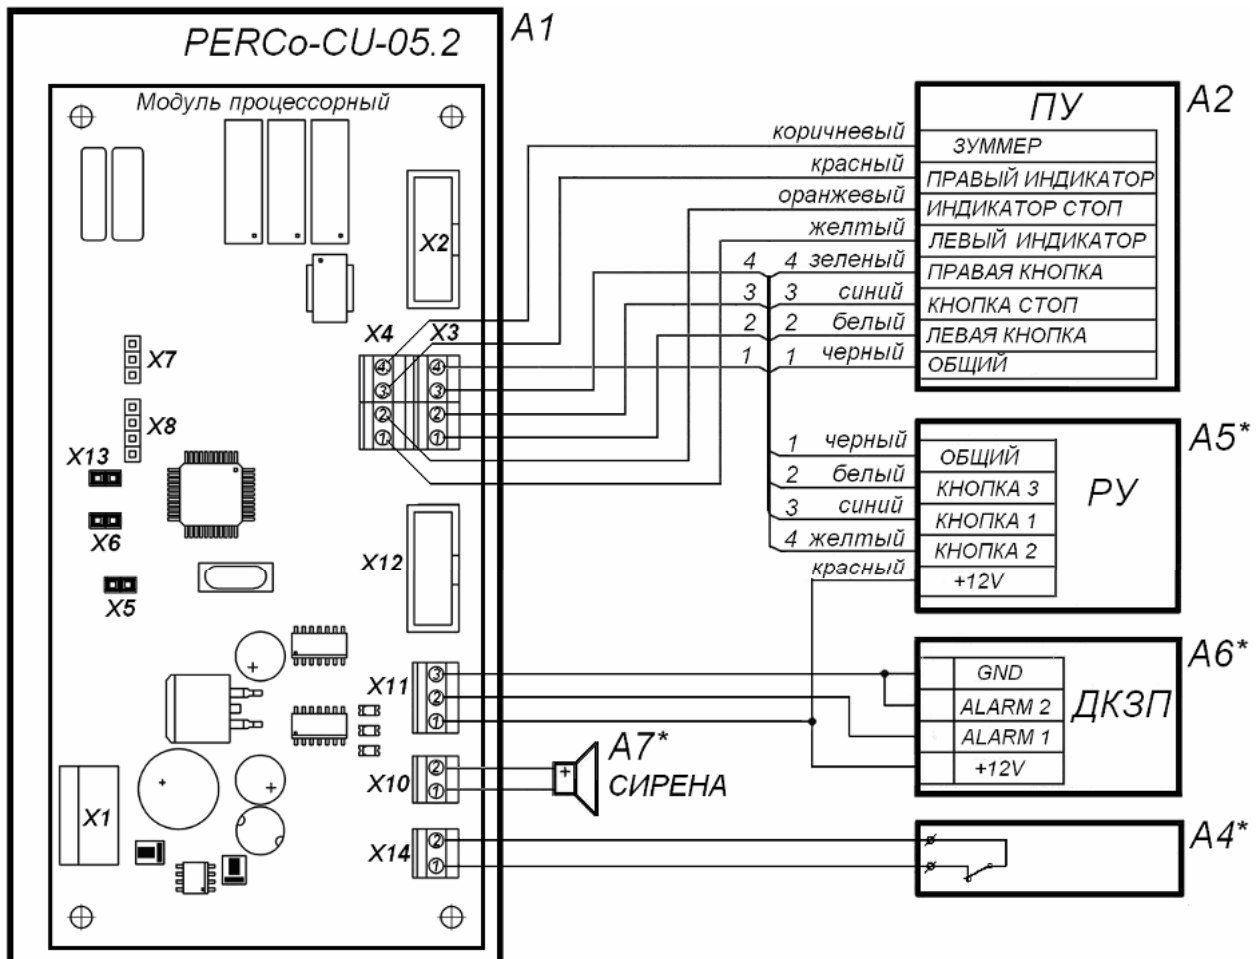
PERCo-CU-05.2

A1

Модуль процессорный

X2

X7

X8

X13

X6

X5

X4

X3

X12

X11

X10

X1

X14

A2

ПУ

коричневый

красный

оранжевый

желтый

4 4 зеленый

3 3 синий

2 2 белый

1 1 черный

ЗУММЕР

ПРАВЫЙ ИНДИКАТОР

ИНДИКАТОР СТОП

ЛЕВЫЙ ИНДИКАТОР

ПРАВАЯ КНОПКА

КНОПКА СТОП

ЛЕВАЯ КНОПКА

ОБЩИЙ

A5*

1 черный

2 белый

3 синий

4 желтый

красный

ОБЩИЙ

КНОПКА 3

КНОПКА 1

КНОПКА 2

+12V

РУ

A6*

GND

ALARM 2

ALARM 1

+12V

ДКЗП

A7*

СИРЕНА

A4*